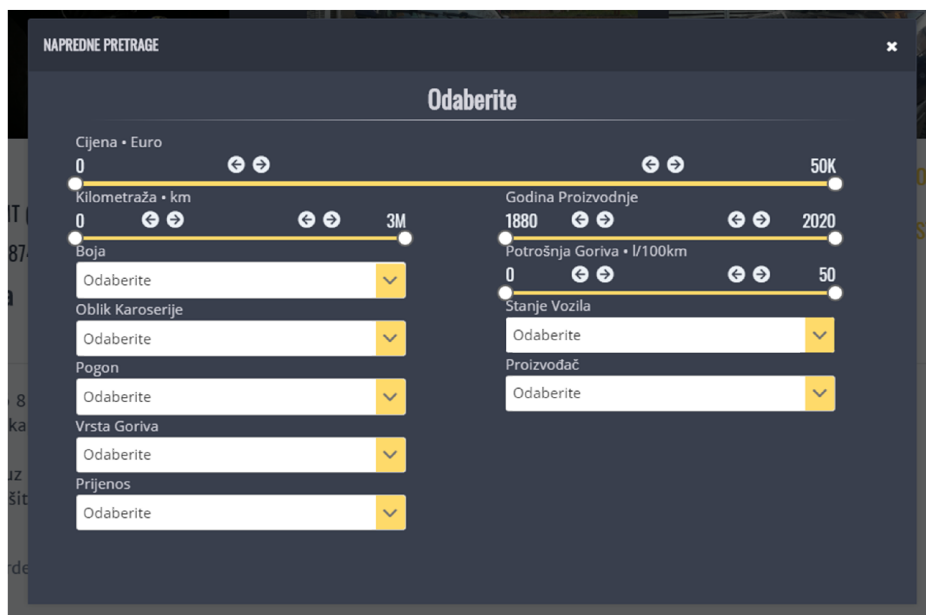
NAPREDNE PRETRAGE ×

Odaberite

Cijena • Euro
0 50K

Kilometraža • km
0 3M

Godina Proizvodnje
1880 2020

Boja
Odaberite

Potrošnja Goriva • l/100km
0 50

Oblik Karoserije
Odaberite

Stanje Vozila
Odaberite

Pogon
Odaberite

Proizvođač
Odaberite

Vrsta Goriva
Odaberite

Prijenos
Odaberite